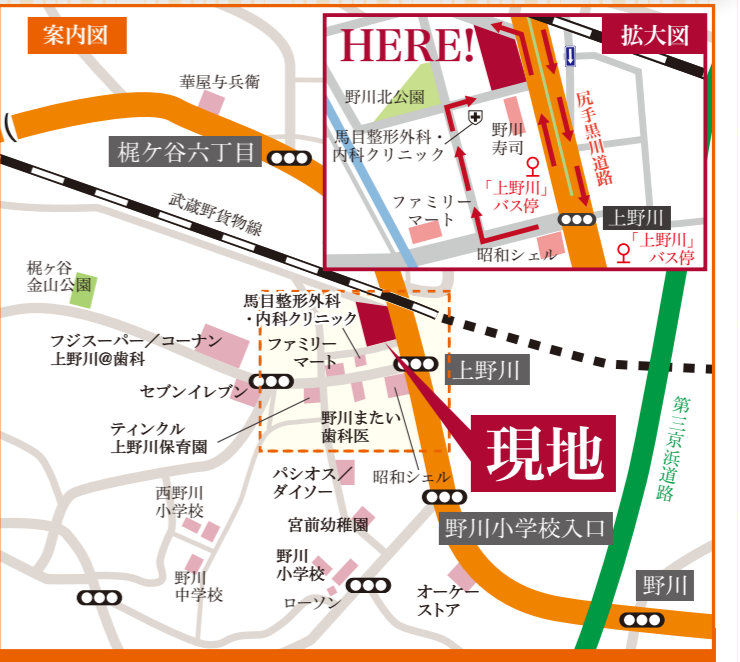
案内図

拡大図

HERE!

野川北公園

馬目整形外科・内科クリニック

野川寿司

尻手黒川道路

「上野川」バス停

ファミリーマート

上野川

昭和シェル

「上野川」バス停

華屋与兵衛

梶ケ谷六丁目

武蔵野貨物線

梶ヶ谷金山公園

馬目整形外科・内科クリニック

フジスーパー／コーナン上野川@歯科

ファミリーマート

上野川

セブンイレブン

ティンクル上野川保育園

野川またい歯科医

現地

第三京浜道路

パシオス／ダイソー

昭和シェル

西野川小学校

宮前幼稚園

野川小学校入口

野川小学校

野川中学校

ローソン

オーケーストア

野川